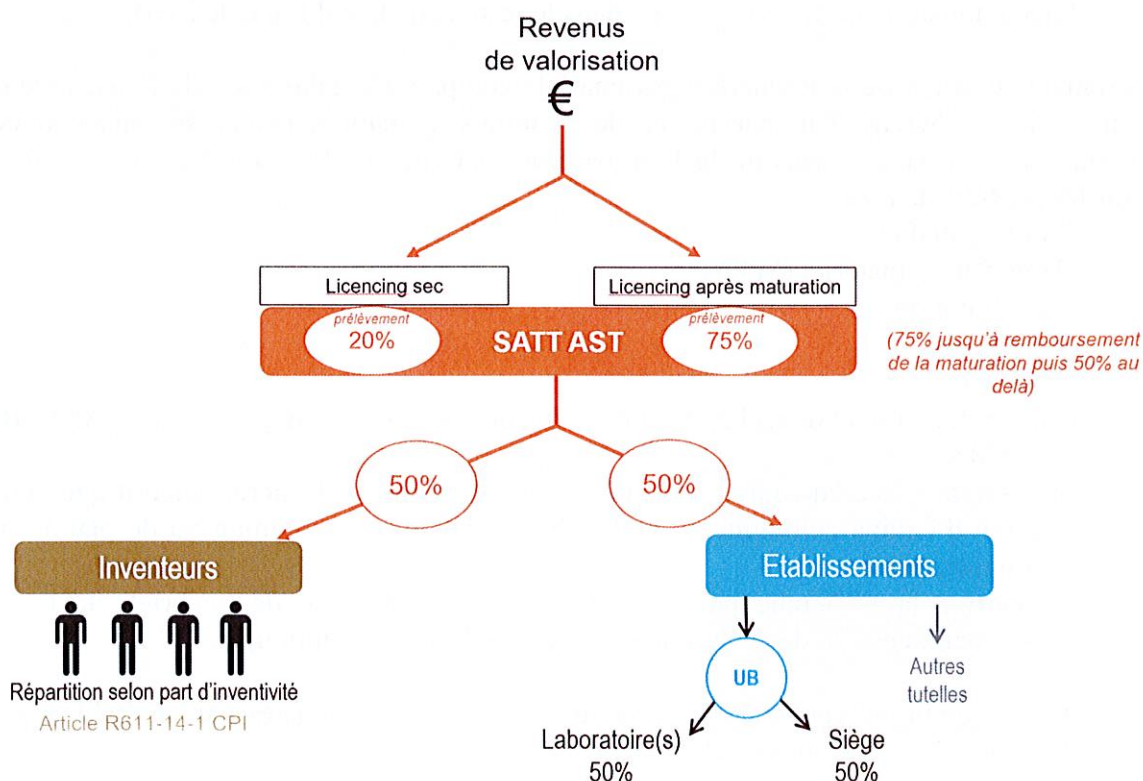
Revenus de valorisation
€

Licencing sec

Licencing après maturation

prélèvement
20%

SATT AST

prélèvement
75%

(75% jusqu'à remboursement de la maturation puis 50% au delà)

50%

50%

Inventeurs

Etablissements

Répartition selon part d'inventivité
Article R611-14-1 CPI

UB

Autres tutelles

Laboratoire(s)
50%

Siège
50%